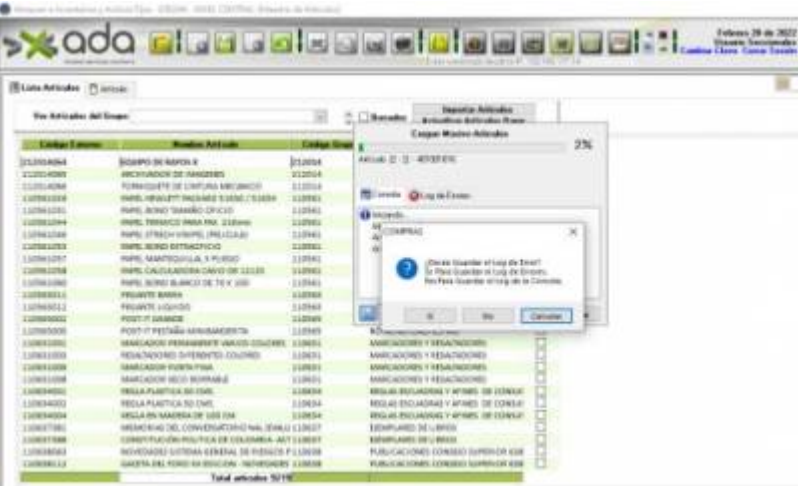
ada

Febrero 28 de 2022

Lista Articulos | Articulo

Ver Articulos del Grupo

Borrados

Importar Articulos

Cargar Maestro Articulos

2%

Consola | Log de Errores

COMPRAS

¿Desea Guardar el Log de Error?
Si Para Guardar el Log de Errores.
No Para Guardar el Log de la Consola.

Si | No | Cancelar

| Codigo Externo | Nombre Articulo | Codigo Grupo | |
|---|---|---|---|
| 212004064 | EQUIPO DE RAPOS X | 212004 | |
| 112014065 | ARCHIVADOR DE HANGERS | 112014 | |
| 112014066 | TORNIQUETE DE CINTURA MECANICO | 112014 | |
| 112001103 | PAPEL BOND TAMAÑO OFICIO | 112001 | |
| 112001104 | PAPEL BOND TAMAÑO OFICIO | 112001 | |
| 112001105 | PAPEL TERMICO PARA FAX | 112001 | |
| 112001106 | PAPEL STRECH VINIPEL | 112001 | |
| 112001107 | PAPEL BOND EXTRAOFICIO | 112001 | |
| 112001108 | PAPEL MANTEQUILLA | 112001 | |
| 112001109 | PAPEL CALCULADORA | 112001 | |
| 112001110 | PAPEL BOND BLANCO | 112001 | |
| 112005011 | PEGANTE BARRA | 112005 | |
| 112005012 | PEGANTE LIQUIDO | 112005 | |
| 112005013 | POST IT GRANDE | 112005 | |
| 112005020 | POST IT PESTAÑA SEMAFORO | 112005 | |
| 112001091 | MARCADOR PERMANENTE VARIOS COLORES | 112031 | MARCADORES Y RESALTADORES |
| 112031055 | RESALTADORES DIFERENTES COLORES | 112031 | MARCADORES Y RESALTADORES |
| 112031056 | MARCADOR PUNTA FINA | 112031 | MARCADORES Y RESALTADORES |
| 112031058 | MARCADOR SECO BORRABLE | 112031 | MARCADORES Y RESALTADORES |
| 112034001 | REGLA PLASTICA 30 CMS | 112034 | REGLAS ESCUADRAS Y AFINES DE CONSU |
| 112034002 | REGLA PLASTICA 50 CMS | 112034 | REGLAS ESCUADRAS Y AFINES DE CONSU |
| 112034004 | REGLA EN MADERA DE 100 CM | 112034 | REGLAS ESCUADRAS Y AFINES DE CONSU |
| 112037001 | MEMORIAS DEL CONVERSATORIO NAL | 112037 | EJEMPLARES DE LIBROS |
| 112037008 | CONSTITUCION POLITICA DE COLOMBIA | 112037 | EJEMPLARES DE LIBROS |
| 112038003 | NOVEDADES SISTEMA GENERAL DE PENSIONES | 112038 | PUBLICACIONES CONSEJO SUPERIOR EDE |
| 112038112 | GACETA DEL FORO XIII EDICION - NOVEDADES | 112038 | PUBLICACIONES CONSEJO SUPERIOR EDE |

Total articulos 5219